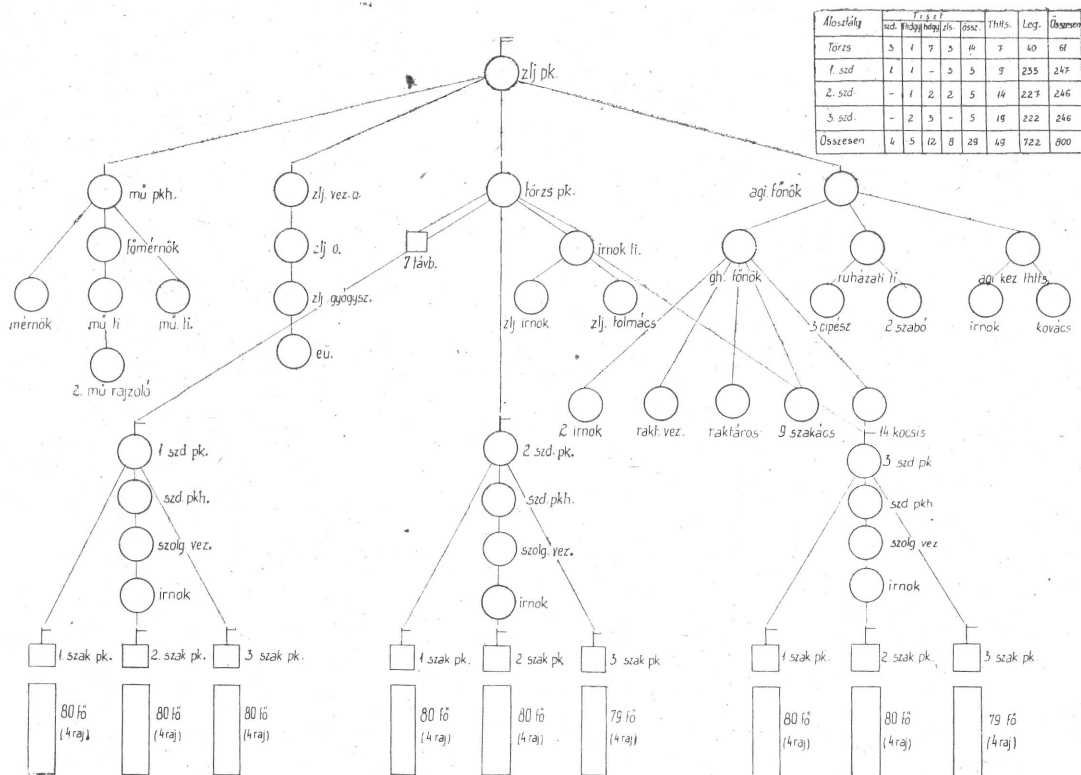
| Alosztály | Tiszt szd. | Tiszt fhdgy. | Tiszt hdgy. | Tiszt zls. | Tiszt össz. | Thtts. | Leg. | Összesen |
|---|---|---|---|---|---|---|---|---|
| Törzs | 3 | 1 | 7 | 3 | 14 | 7 | 40 | 61 |
| 1. szd | 1 | 1 | - | 3 | 5 | 9 | 233 | 247 |
| 2. szd. | - | 1 | 2 | 2 | 5 | 14 | 227 | 246 |
| 3. szd. | - | 2 | 3 | - | 5 | 19 | 222 | 246 |
| Összesen | 4 | 5 | 12 | 8 | 29 | 49 | 722 | 800 |

zlj pk.

mű pkh.
fömérnök
mérnök
mű ti
mű. ti.
2. mű rajzoló

zlj. vez. o.
zlj o.
zlj. gyógysz.
eü.

törzs pk.
7 távb.
irnok ti.
zlj irnok
zlj. tolmács

agi. főnök
gh. főnök
ruházati ti
agi kez thtts
3 cipész
2 szabó
irnok
kovács
2 irnok
rakt. vez.
raktáros
9 szakács
14 kocsis

1 szd pk.
szd pkh.
szolg vez.
irnok
1. szak pk.
2. szak pk.
3 szak pk.
80 fő (4 raj)
80 fő (4 raj)
80 fő (4 raj)

2 szd. pk.
szd. pkh.
szolg. vez.
irnok
1 szak pk.
2 szak pk.
3 szak pk
80 fő (4 raj)
80 fő (4 raj)
79 fő (4 raj)

3 szd pk
szd pkh
szolg vez
irnok
1 szak pk.
2. szak pk.
3 szak pk
80 fő (4 raj)
80 fő (4 raj)
79 fő (4 raj)